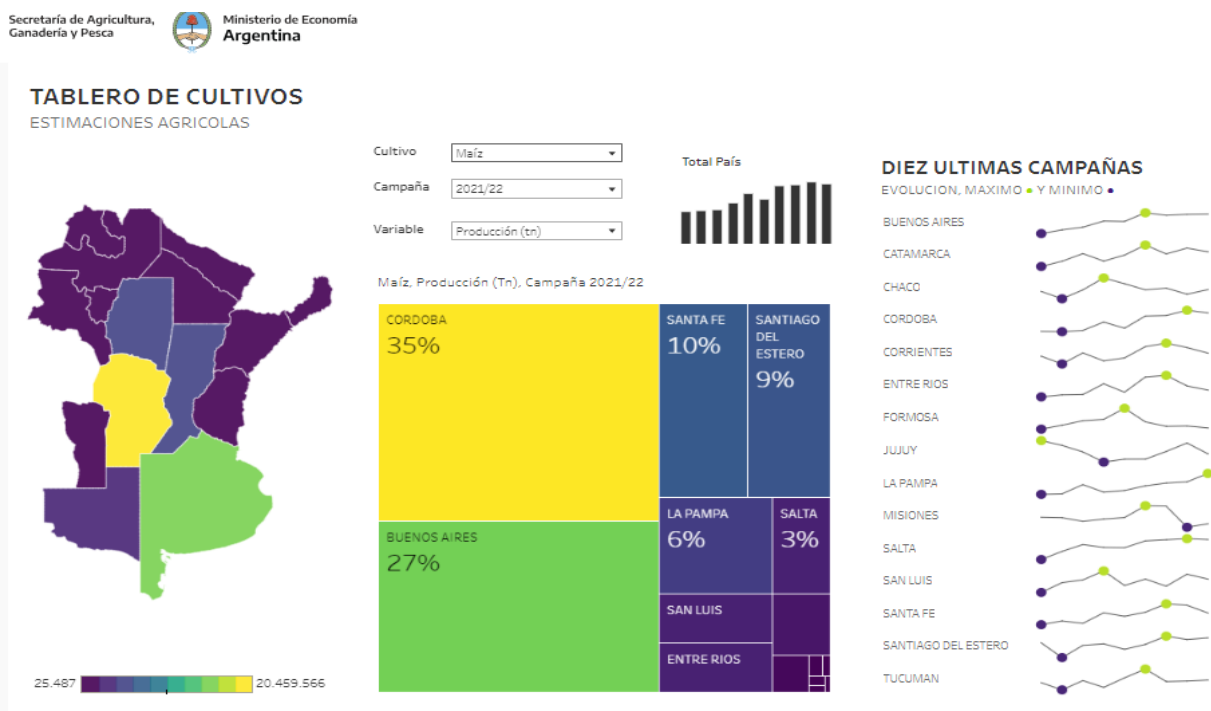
Secretaría de Agricultura, Ganadería y Pesca

Ministerio de Economía
Argentina

TABLERO DE CULTIVOS
ESTIMACIONES AGRICOLAS

Cultivo Maíz
Campaña 2021/22
Variable Producción (tn)

Total País

DIEZ ULTIMAS CAMPAÑAS
EVOLUCION, MAXIMO ● Y MINIMO ●

Maíz, Producción (Tn), Campaña 2021/22

CORDOBA
35%

SANTA FE
10%

SANTIAGO DEL ESTERO
9%

BUENOS AIRES
27%

LA PAMPA
6%

SALTA
3%

SAN LUIS

ENTRE RIOS

BUENOS AIRES
CATAMARCA
CHACO
CORDOBA
CORRIENTES
ENTRE RIOS
FORMOSA
JUJUY
LA PAMPA
MISIONES
SALTA
SAN LUIS
SANTA FE
SANTIAGO DEL ESTERO
TUCUMAN

25.487
20.459.566